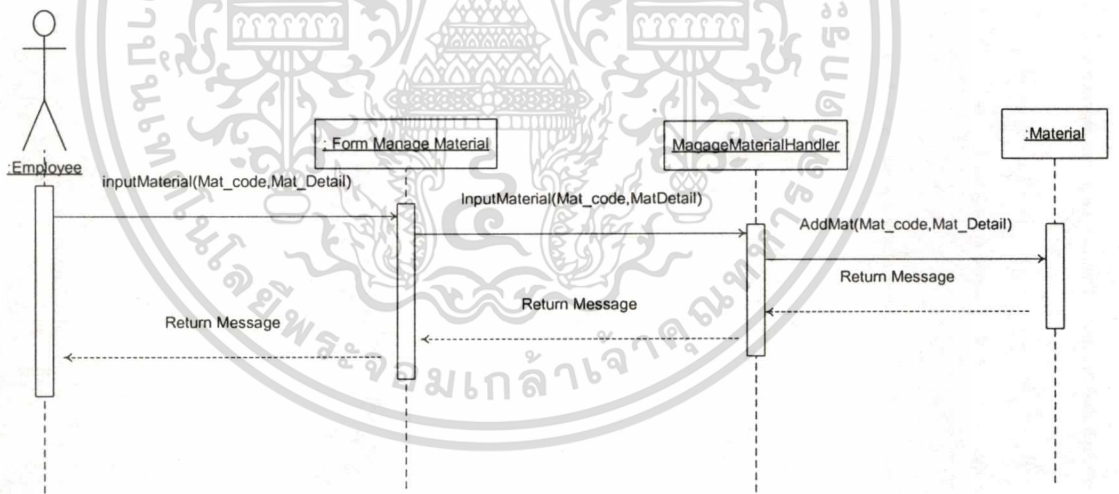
:Employee

: Form Manage Material

MagageMaterialHandler

:Material

inputMaterial(Mat_code,Mat_Detail)

InputMaterial(Mat_code,MatDetail)

AddMat(Mat_code,Mat_Detail)

Return Message

Return Message

Return Message

มหาวิทยาลัยเทคโนโลยีพระจอมเกล้าเจ้าคุณทหารลาดกระบัง